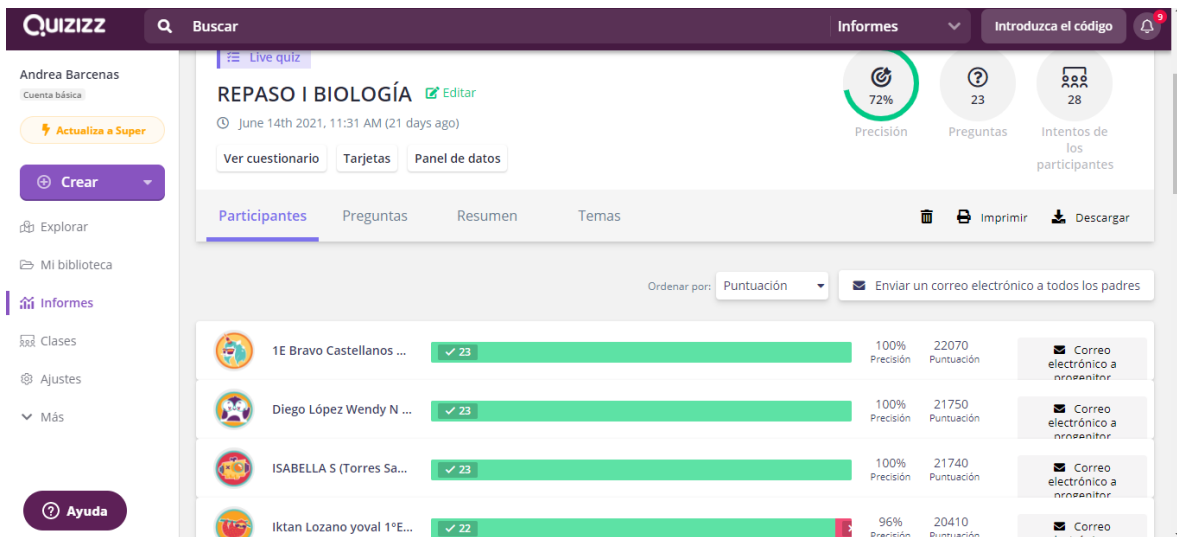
QUIZIZZ
Buscar
Informes
Introduzca el código
9

Andrea Barcenas
Cuenta básica
Actualiza a Super
Crear
Explorar
Mi biblioteca
Informes
Clases
Ajustes
Más
Ayuda

Live quiz
REPASO I BIOLOGÍA
Editar
June 14th 2021, 11:31 AM (21 days ago)
Ver cuestionario
Tarjetas
Panel de datos

72%
Precisión
23
Preguntas
28
Intentos de los participantes

Participantes
Preguntas
Resumen
Temas
Imprimir
Descargar

Ordenar por: Puntuación
Enviar un correo electrónico a todos los padres

| | | | | |
|---|---|---|---|---|
| 1E Bravo Castellanos ... | 23 | 100% Precisión | 22070 Puntuación | Correo electrónico a progenitor |
| Diego López Wendy N ... | 23 | 100% Precisión | 21750 Puntuación | Correo electrónico a progenitor |
| ISABELLA S (Torres Sa... | 23 | 100% Precisión | 21740 Puntuación | Correo electrónico a progenitor |
| Iktan Lozano yoval 1°E... | 22 | 96% Precisión | 20410 Puntuación | Correo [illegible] |